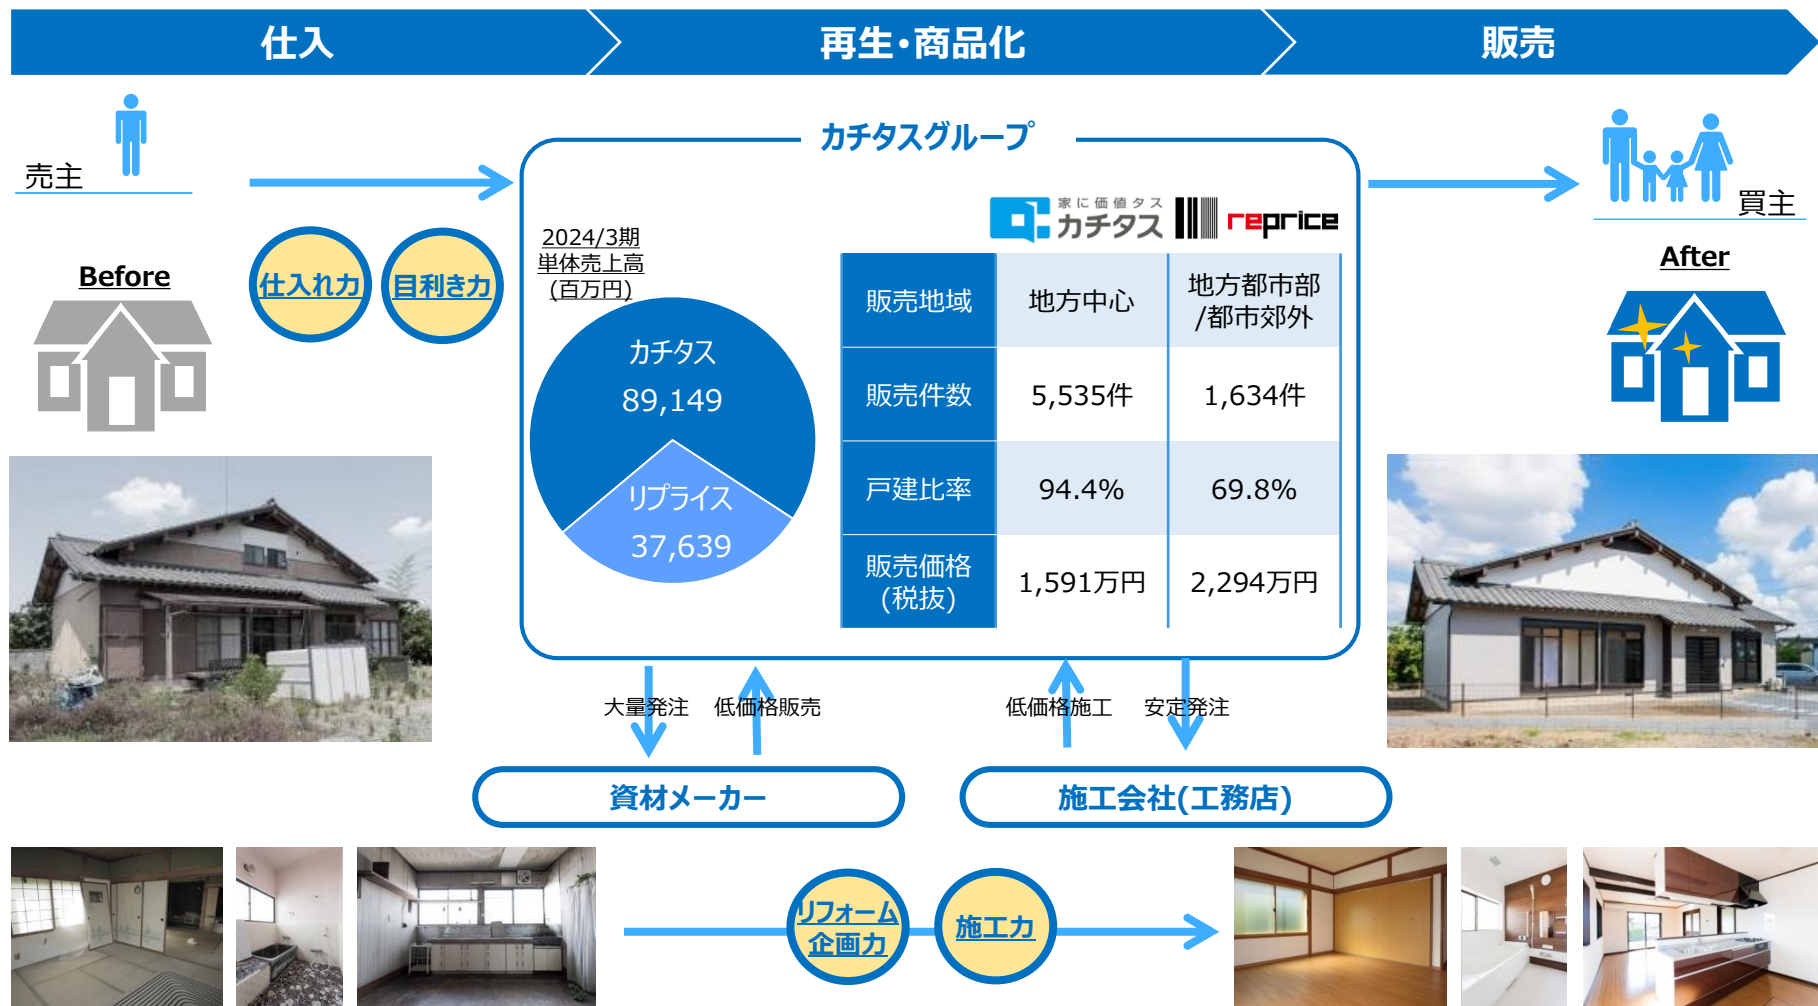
仕入

再生・商品化

販売

売主

Before

仕入れ力

目利き力

カチタスグループ

2024/3期 単体売上高 (百万円)

カチタス 89,149

リプライス 37,639

家に価値タス カチタス

reprice

| 販売地域 | 地方中心 | 地方都市部/都市郊外 |
|---|---|---|
| 販売件数 | 5,535件 | 1,634件 |
| 戸建比率 | 94.4% | 69.8% |
| 販売価格(税抜) | 1,591万円 | 2,294万円 |

買主

After

大量発注

低価格販売

低価格施工

安定発注

資材メーカー

施工会社(工務店)

リフォーム企画力

施工力